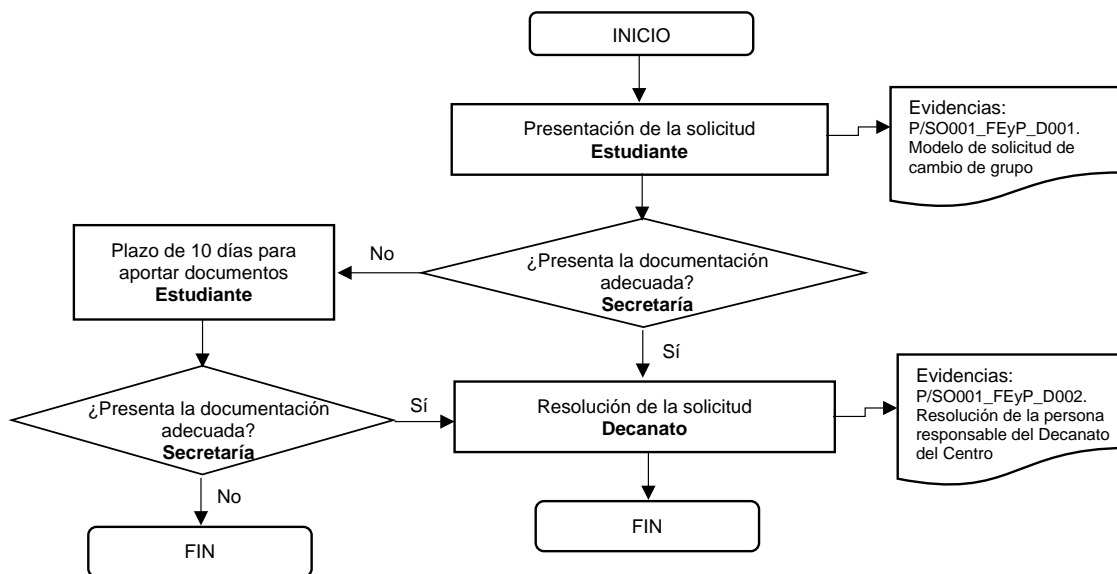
INICIO

Presentación de la solicitud
**Estudiante**

Evidencias:
P/SO001_FEyP_D001. Modelo de solicitud de cambio de grupo

Plazo de 10 días para aportar documentos
**Estudiante**

No

¿Presenta la documentación adecuada?
**Secretaría**

Sí

¿Presenta la documentación adecuada?
**Secretaría**

Sí

Resolución de la solicitud
**Decanato**

Evidencias:
P/SO001_FEyP_D002. Resolución de la persona responsable del Decanato del Centro

No

FIN

FIN